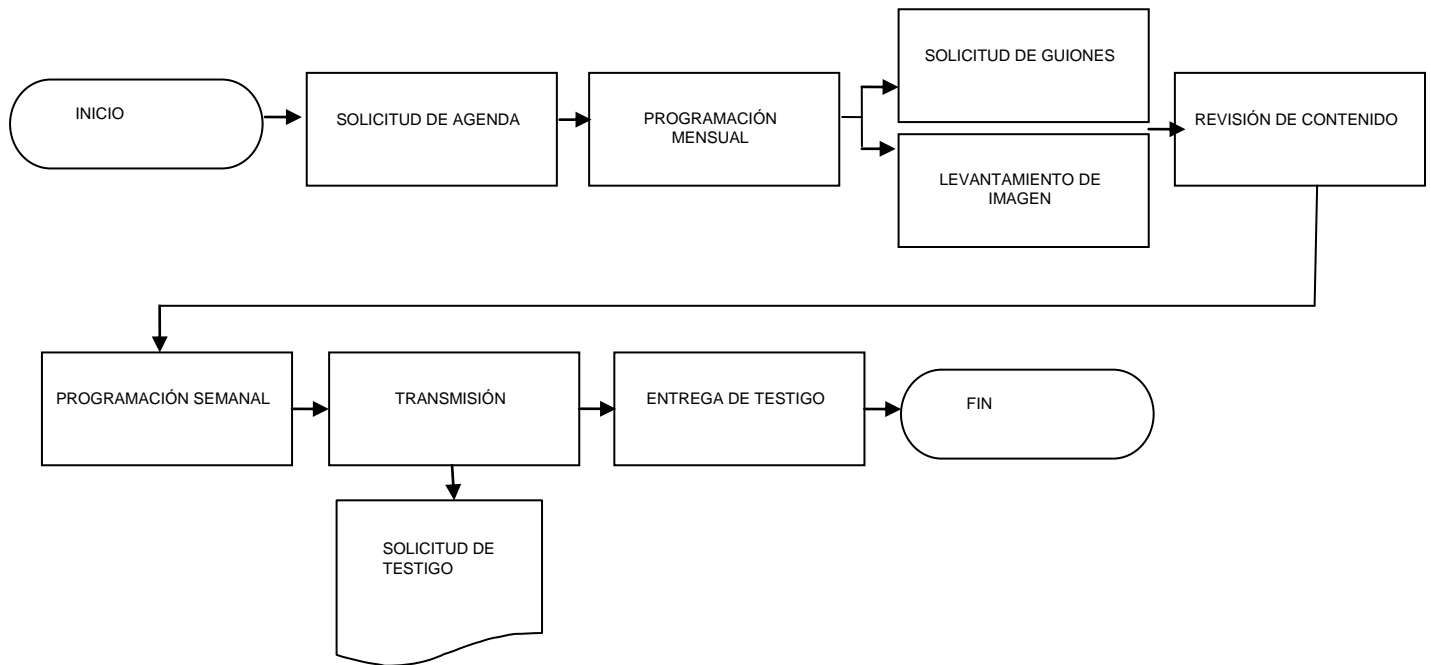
INICIO

SOLICITUD DE AGENDA

PROGRAMACIÓN MENSUAL

SOLICITUD DE GUIONES

LEVANTAMIENTO DE IMAGEN

REVISIÓN DE CONTENIDO

PROGRAMACIÓN SEMANAL

TRANSMISIÓN

ENTREGA DE TESTIGO

FIN

SOLICITUD DE TESTIGO